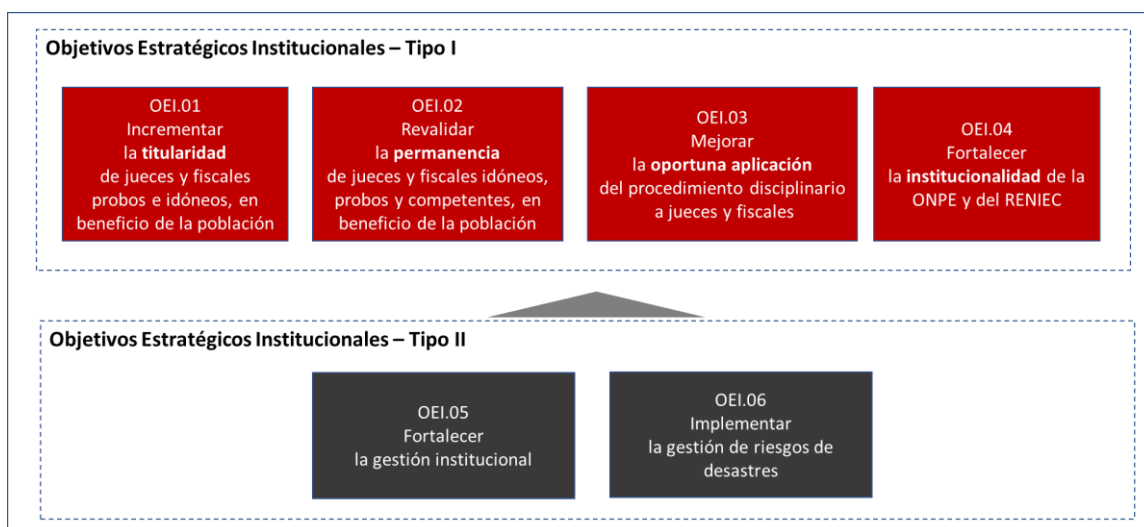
Objetivos Estratégicos Institucionales – Tipo I

OEI.01
Incrementar
la **titularidad**
de jueces y fiscales probos e idóneos, en beneficio de la población

OEI.02
Revalidar
la **permanencia**
de jueces y fiscales idóneos, probos y competentes, en beneficio de la población

OEI.03
Mejorar
la **oportuna aplicación**
del procedimiento disciplinario a jueces y fiscales

OEI.04
Fortalecer
la **institucionalidad** de la ONPE y del RENIEC

Objetivos Estratégicos Institucionales – Tipo II

OEI.05
Fortalecer
la gestión institucional

OEI.06
Implementar
la gestión de riesgos de desastres